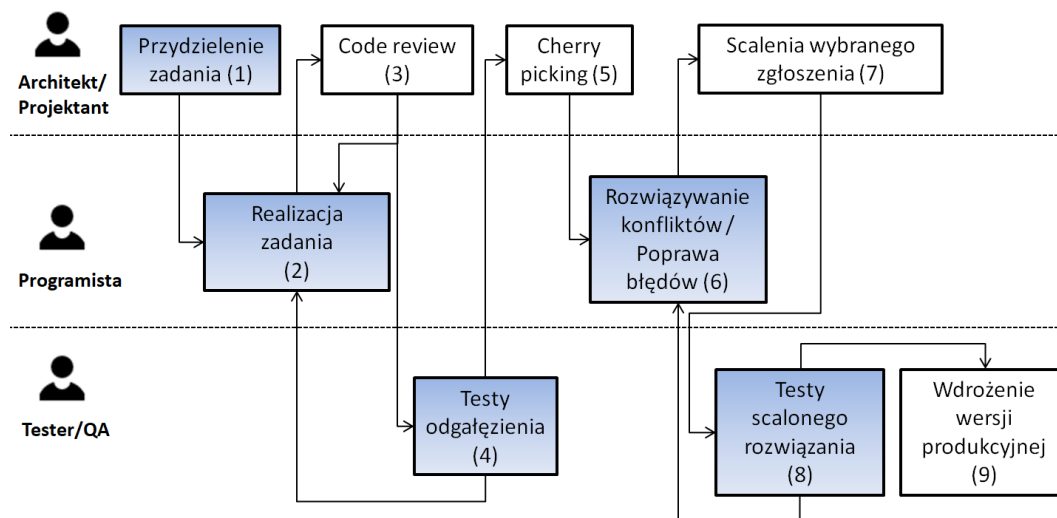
Architekt/ Projektant

Przydzielenie zadania (1)

Code review (3)

Cherry picking (5)

Scalenia wybranego zgłoszenia (7)

Programista

Realizacja zadania (2)

Rozwiązywanie konfliktów / Poprawa błędów (6)

Tester/QA

Testy odgałęzienia (4)

Testy scalonego rozwiązania (8)

Wdrożenie wersji produkcyjnej (9)